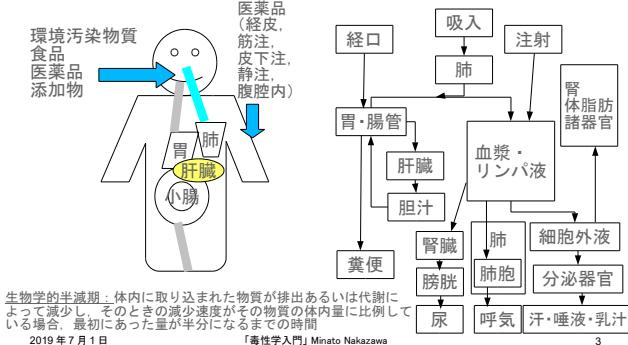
環境汚染物質
食品
医薬品
添加物

医薬品
（経皮，
筋注，
皮下注，
静注，
腹腔内）

胃
肺
肝臓
小腸

経口
吸入
注射
肺
胃・腸管
肝臓
胆汁
糞便
血漿・リンパ液
腎
体脂肪
諸器官
腎臓
膀胱
尿
肺
肺胞
呼気
細胞外液
分泌器官
汗・唾液・乳汁

生物学的半減期：体内に取り込まれた物質が排出あるいは代謝によって減少し，そのときの減少速度がその物質の体内量に比例している場合，最初にあった量が半分になるまでの時間

2019 年 7 月 1 日
「毒性学入門」Minato Nakazawa
3